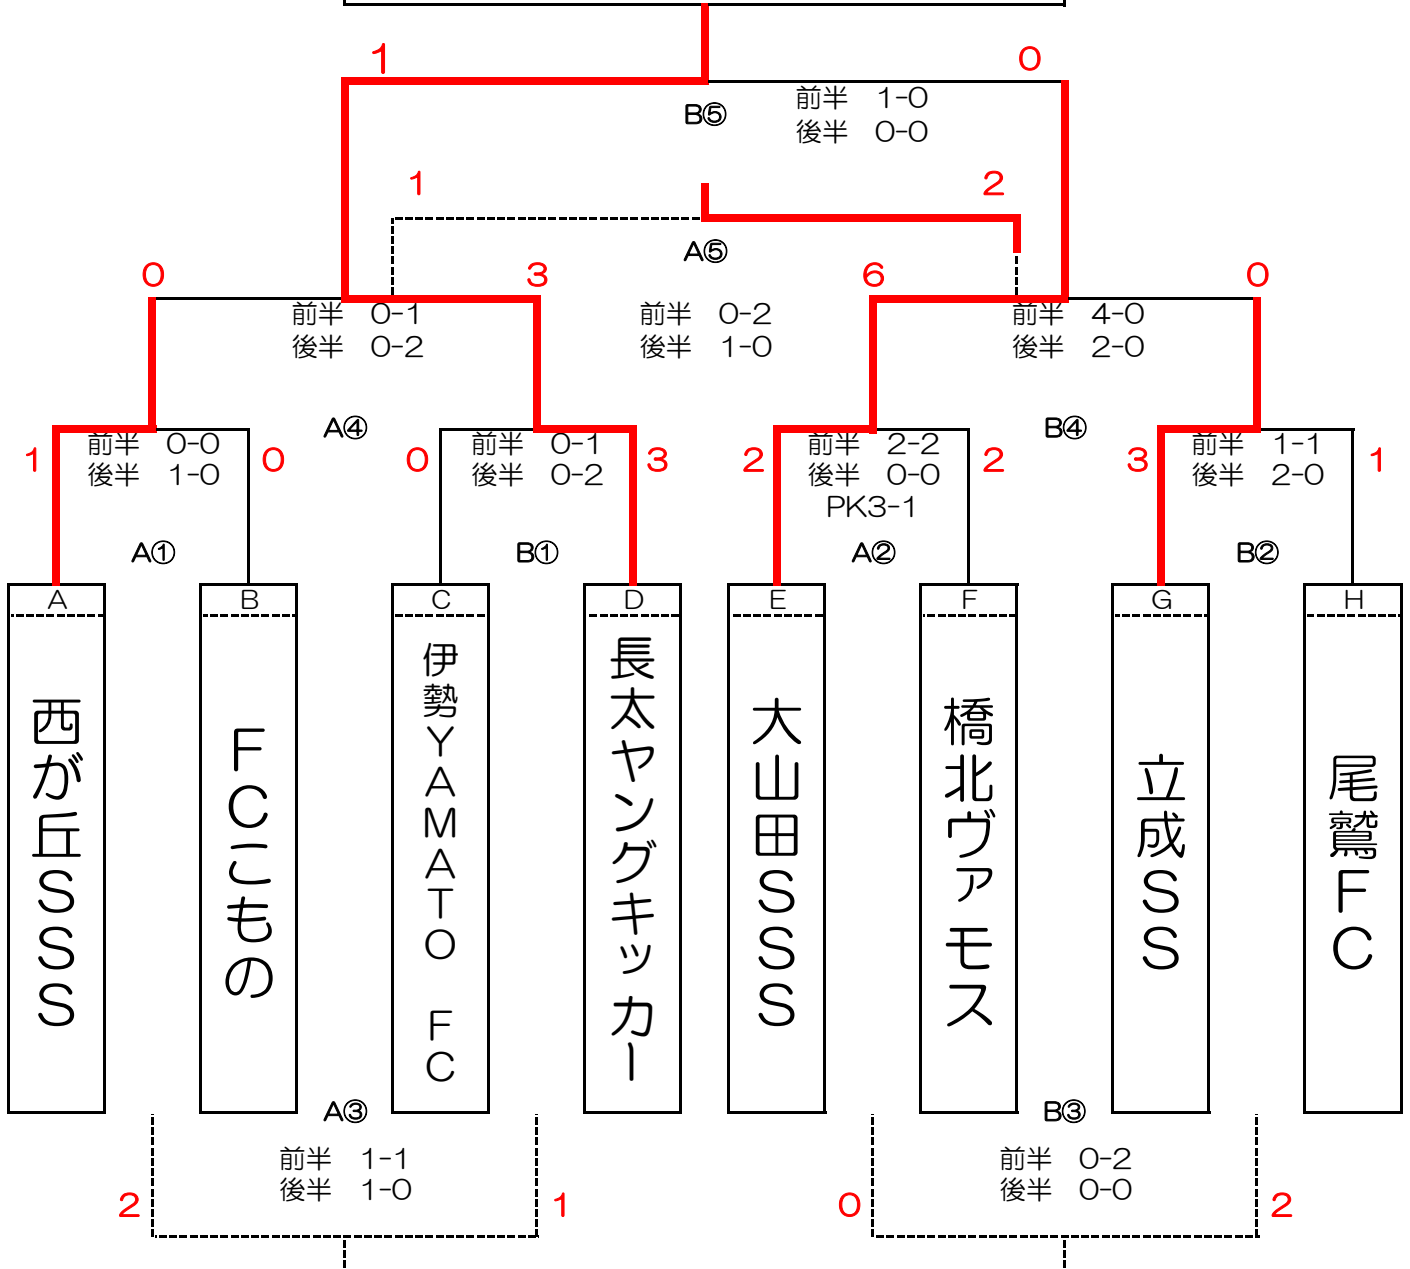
1
0
B⑤
前半 1-0
後半 0-0

1
2
A⑤

0
3
6
0
前半 0-1
後半 0-2
前半 0-2
後半 1-0
前半 4-0
後半 2-0

A④
B④

1
前半 0-0
後半 1-0
0
0
前半 0-1
後半 0-2
3
2
前半 2-2
後半 0-0
PK3-1
2
3
前半 1-1
後半 2-0
1

A①
B①
A②
B②

A
西が丘SSS
B
FCこもの
C
伊勢YAMATO FC
D
長太ヤングキッカー
E
大山田SSS
F
橋北ヴァモス
G
立成SS
H
尾鷲FC

A③
前半 1-1
後半 1-0
2
1

B③
前半 0-2
後半 0-0
0
2